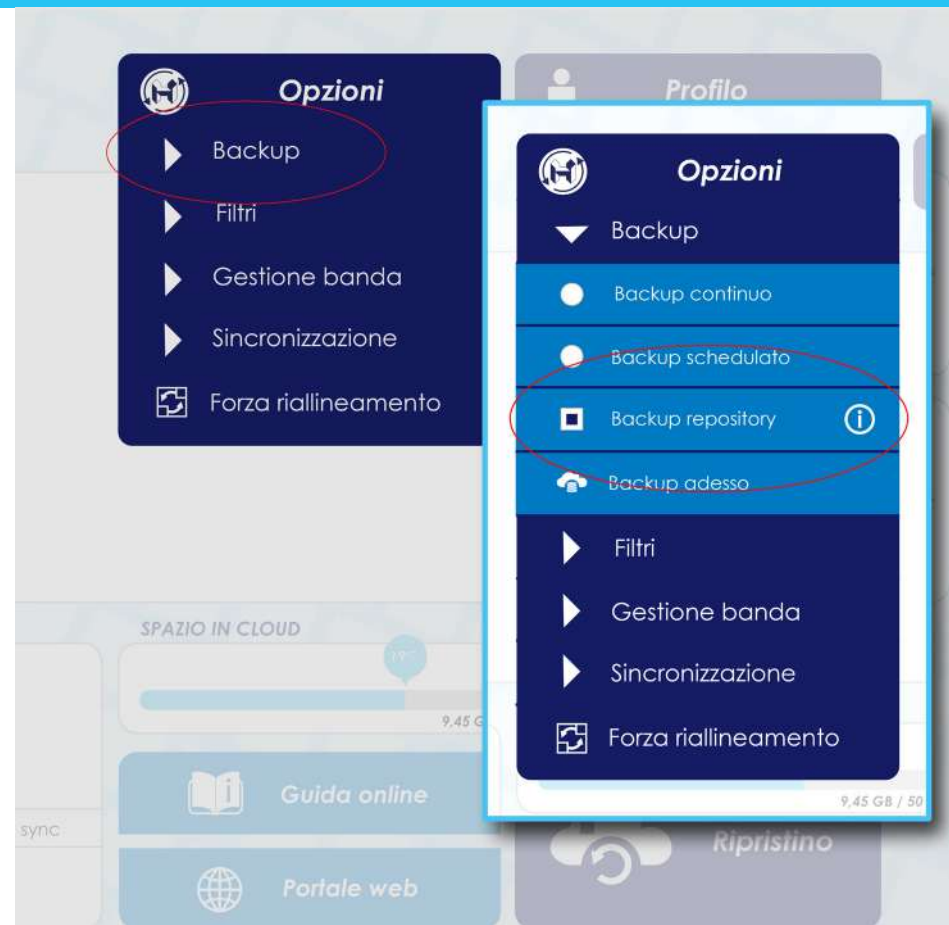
Opzioni

Backup

Filtri

Gestione banda

Sincronizzazione

Forza riallineamento

Profilo

Opzioni

Backup

Backup continuo

Backup schedulato

Backup repository

Backup adesso

Filtri

Gestione banda

Sincronizzazione

Forza riallineamento

SPAZIO IN CLOUD

19%

9,45 G

9,45 GB / 50

Guida online

Portale web

Ripristino

sync